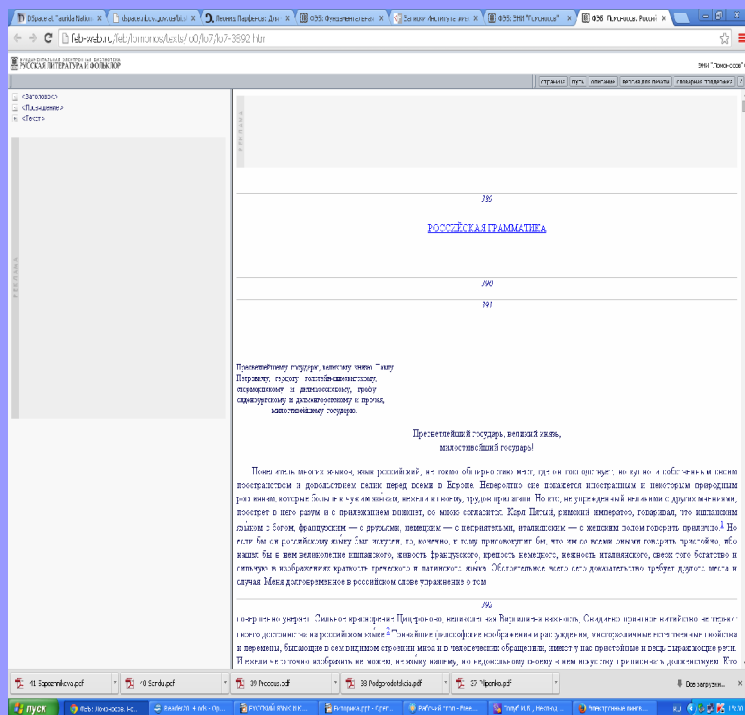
feb-web.ru/feb/lomonos/texts/l00/lo7/lo7-3892.htm

РУССКАЯ ЛИТЕРАТУРА И ФОЛЬКЛОР

ФЭБ: Ломоносов. Российская грамматика

<Заголовок>
<Оглавление>
<Текст>

389

РОССІЙСКАЯ ГРАММАТИКА

390

391

Пресвѣтлѣйшему государю, великому князю Павлу Петровичу, герцогу голштейнъ-шлезвигскому, стормарнскому и дитмарсенскому, графу олденбургскому и делменгорстскому и прочая, милостивѣйшему государю.

Пресвѣтлѣйшій государь, великій князь, милостивѣйшій государь!

Повелитель многихъ языковъ, языкъ россійскій, не токмо обширностію мѣстъ, гдѣ онъ господствуетъ, но купно и собственнымъ своимъ пространствомъ и довольствіемъ великъ передъ всѣми въ Европѣ. Невѣроятно сіе покажется иностраннымъ и нѣкоторымъ природнымъ россіянамъ, которые больше къ чужимъ языкамъ, нежели къ своему, трудовъ прилагали. Но кто, неупрежденный великими о другихъ мнѣніями, прострётъ въ него разумъ и съ прилежаніемъ вникнетъ, со мною согласится. Карлъ Пятый, римскій императоръ, говаривалъ, что ишпанскимъ языкомъ съ богомъ, французскимъ — съ друзьями, нѣмецкимъ — съ неприятельми, италіанскимъ — съ женскимъ поломъ говорить прилично.¹ Но если бы онъ россійскому языку былъ искусенъ, то, конечно, къ тому присовокупилъ бы, что имъ со всѣми оными говорить пристойно, ибо нашелъ бы въ немъ великолѣпіе ишпанскаго, живость французскаго, крѣпость нѣмецкаго, нѣжность италіанскаго, сверхъ того богатство и сильную въ изображеніяхъ краткость греческаго и латинскаго языка. Обстоятельное всего сего доказательство требуетъ другого мѣста и случая. Меня долговременное въ россійскомъ словѣ упражненіе о томъ

392

совершенно увѣряетъ. Сильное краснорѣчіе Цицероново, великолѣпная Виргиліева важность, Овидіево пріятное витійство не теряютъ своего достоинства на россійскомъ языкѣ.² Тончайшія философскія изображенія и разсужденія, многоразличныя естественныя свойства и перемѣны, бывающія въ семъ видимомъ строеніи мира и въ человѣческихъ обращеніяхъ, имѣютъ у насъ пристойныя и вещь выражающія рѣчи. И ежели чего точно изобразить не можемъ, не языку нашему, но недовольному своему въ немъ искусству приписывать долженствуемъ. Кто

41 Sapozhnikova.pdf
40 Sorokin.pdf
39 Procesos.pdf
38 Podgorodetskaia.pdf
37 Nipenko.pdf
Все загрузки...
пуск